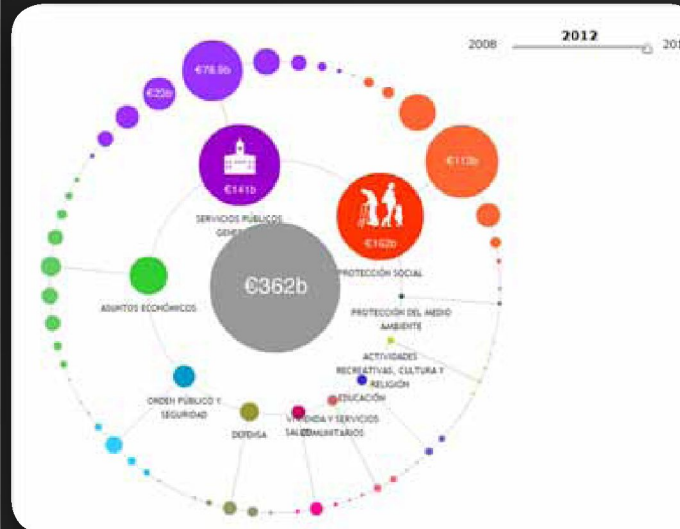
2008
2012
201

€78.9b
€22b
€113b
€141b
SERVICIOS PÚBLICOS GENE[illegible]
€162b
PROTECCIÓN SOCIAL
€362b
ASUNTOS ECONÓMICOS
PROTECCIÓN DEL MEDIO AMBIENTE
ACTIVIDADES RECREATIVAS, CULTURA Y RELIGIÓN
EDUCACIÓN
ORDEN PÚBLICO Y SEGURIDAD
DEFENSA
SALUD
VIVIENDA Y SERVICIOS COMUNITARIOS